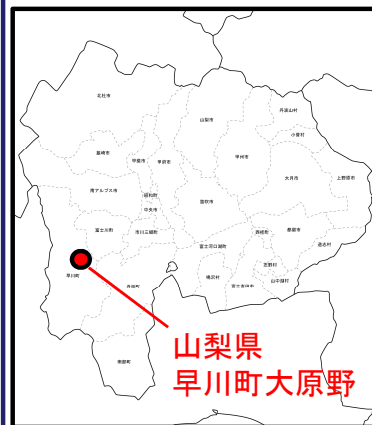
北杜市
韮崎市
甲斐市
甲府市
山梨市
丹波山村
小菅村
甲州市
大月市
上野原市
南アルプス市
昭和町
中央市
笛吹市
富士川町
市川三郷町
早川町
身延町
富士河口湖町
西桂町
都留市
道志村
鳴沢村
忍野村
山中湖村
富士吉田市
南部町
山梨県
早川町大原野